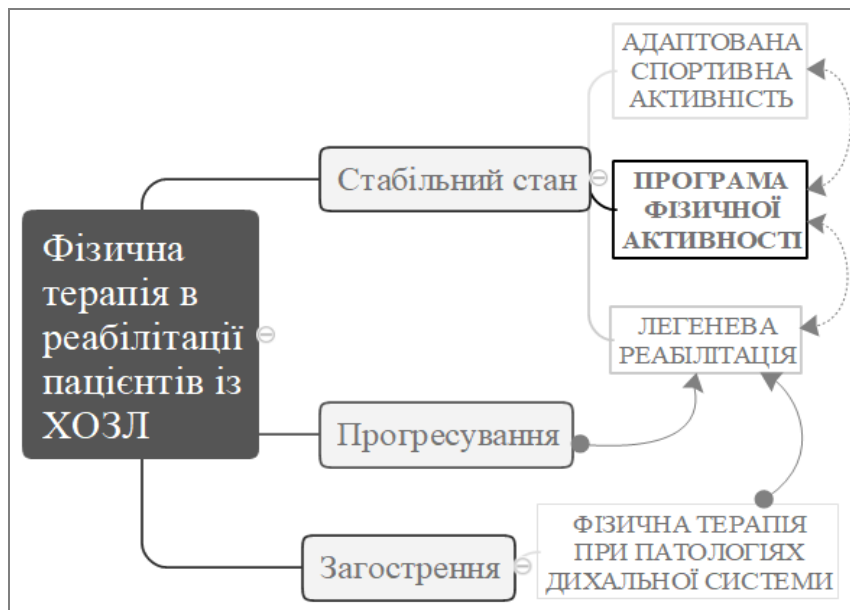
Фізична терапія в реабілітації пацієнтів із ХОЗЛ

Стабільний стан

АДАПТОВАНА СПОРТИВНА АКТИВНІСТЬ

ПРОГРАМА ФІЗИЧНОЇ АКТИВНОСТІ

ЛЕГЕНЕВА РЕАБІЛІТАЦІЯ

Прогресування

Загострення

ФІЗИЧНА ТЕРАПІЯ ПРИ ПАТОЛОГІЯХ ДИХАЛЬНОЇ СИСТЕМИ